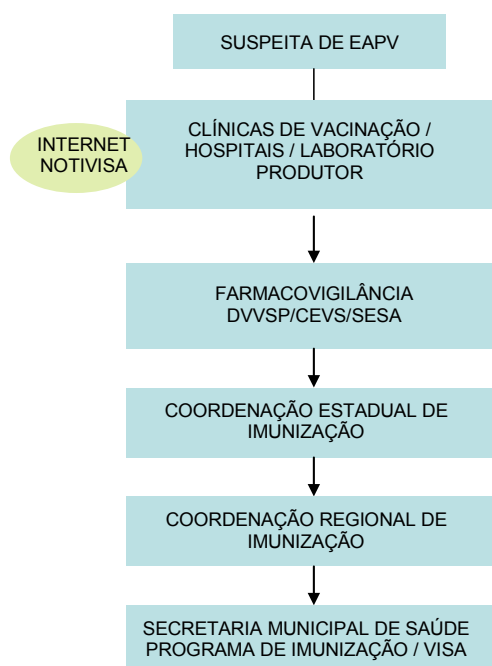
SUSPEITA DE EAPV

INTERNET NOTIVISA

CLÍNICAS DE VACINAÇÃO / HOSPITAIS / LABORATÓRIO PRODUTOR

FARMACOVIGILÂNCIA DVVSP/CEVS/SESA

COORDENAÇÃO ESTADUAL DE IMUNIZAÇÃO

COORDENAÇÃO REGIONAL DE IMUNIZAÇÃO

SECRETARIA MUNICIPAL DE SAÚDE PROGRAMA DE IMUNIZAÇÃO / VISA